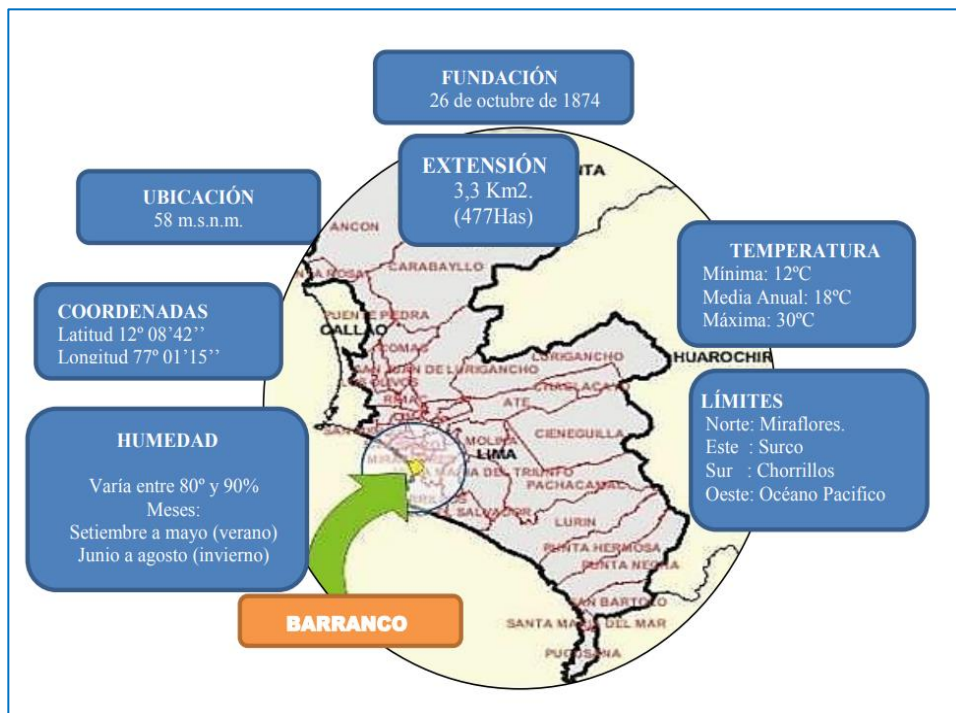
FUNDACIÓN
26 de octubre de 1874

EXTENSIÓN
3,3 Km2.
(477Has)

UBICACIÓN
58 m.s.n.m.

TEMPERATURA
Mínima: 12ºC
Media Anual: 18ºC
Máxima: 30ºC

COORDENADAS
Latitud 12º 08'42''
Longitud 77º 01'15''

LÍMITES
Norte: Miraflores.
Este : Surco
Sur : Chorrillos
Oeste: Océano Pacífico

HUMEDAD
Varía entre 80º y 90%
Meses:
Setiembre a mayo (verano)
Junio a agosto (invierno)

BARRANCO

ANCON
CARABAYLLO
PUENTE PIEDRA
CALLAO
COMAS
SAN JUAN DE LURIGANCHO
LURIGANCHO
HUAROCHIRI
CHACLACAYO
ATE
CIENEGUILLA
MOLINA
LIMA
PACHACAMAC
VILLA EL SALVADOR
LURIN
PUNTA HERMOSA
PUNTA NEGRA
SAN BARTOLO
SANTA MARIA DEL MAR
PUCUSANA